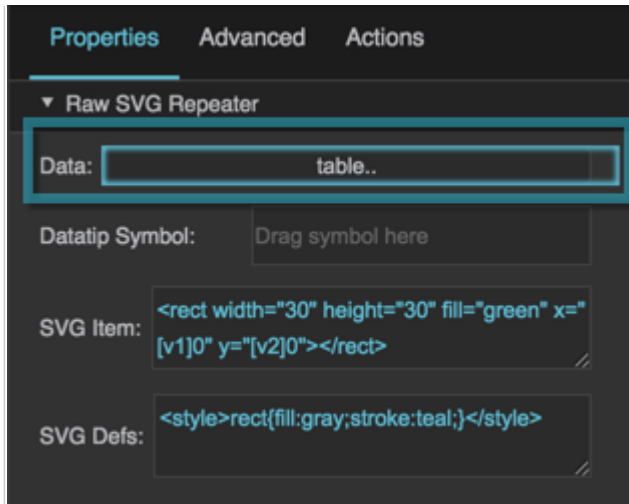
Properties Advanced Actions

▼ Raw SVG Repeater

Data: table..

Datatip Symbol: Drag symbol here

SVG Item: <rect width="30" height="30" fill="green" x="[v1]0" y="[v2]0"></rect>

SVG Defs: <style>rect{fill:gray;stroke:teal;}</style>